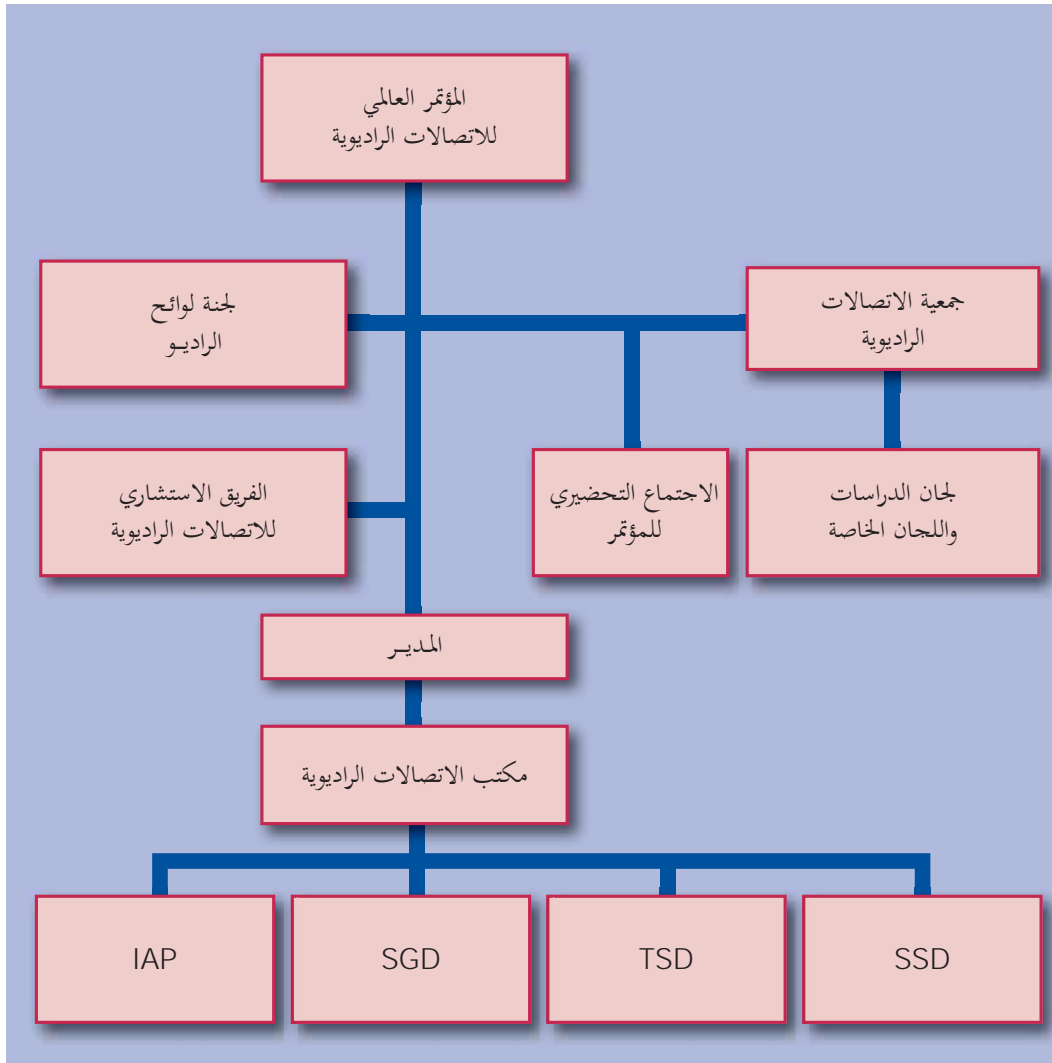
المؤتمر العالمي للاتصالات الراديوية

جمعية الاتصالات الراديوية

لجنة لوائح الراديـو

لجان الدراسات واللجان الخاصة

الاجتماع التحضيري للمؤتمر

الفريق الاستشاري للاتصالات الراديوية

المديـر

مكتب الاتصالات الراديوية

SSD

TSD

SGD

IAP